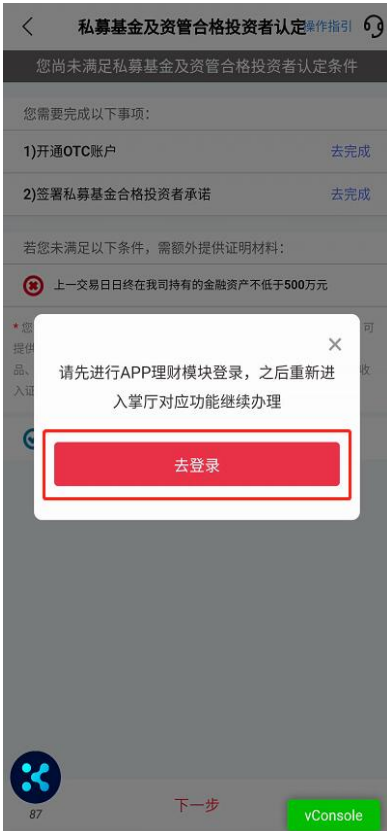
私募基金及资管合格投资者认定 操作指引

您尚未满足私募基金及资管合格投资者认定条件

您需要完成以下事项：

1)开通OTC账户 去完成

2)签署私募基金合格投资者承诺 去完成

若您未满足以下条件，需额外提供证明材料：

上一交易日日终在我司持有的金融资产不低于500万元

* 您 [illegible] 可 提供 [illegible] 品、 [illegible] 收 入证 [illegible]

请先进行APP理财模块登录，之后重新进入掌厅对应功能继续办理

去登录

87

下一步

vConsole